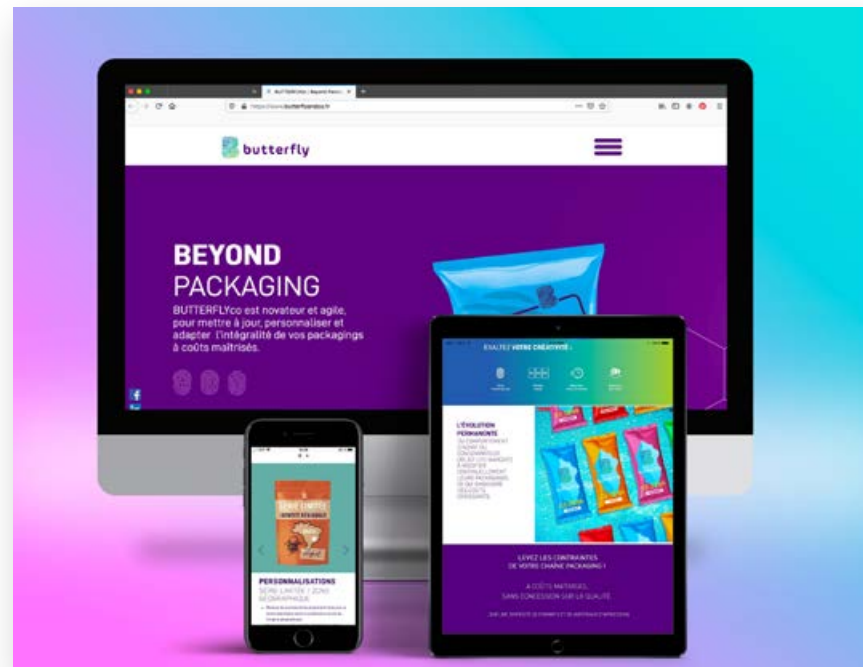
BUTTERFLYco | Beyond Pack

https://www.butterflyandco.fr

butterfly

BEYOND
PACKAGING

BUTTERFLYco est novateur et agile, pour mettre à jour, personnaliser et adapter l'intégralité de vos packagings à coûts maîtrisés.

EXALTEZ VOTRE CRÉATIVITÉ !

L'ÉVOLUTION PERMANENTE

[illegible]

LEVEZ LES CONTRAINTES DE VOTRE CHAÎNE PACKAGING !

À COÛTS MAÎTRISÉS, SANS CONCESSION SUR LA QUALITÉ.

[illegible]

PERSONNALISATIONS

SÉRIE LIMITÉE / ZONE GÉOGRAPHIQUE

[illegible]